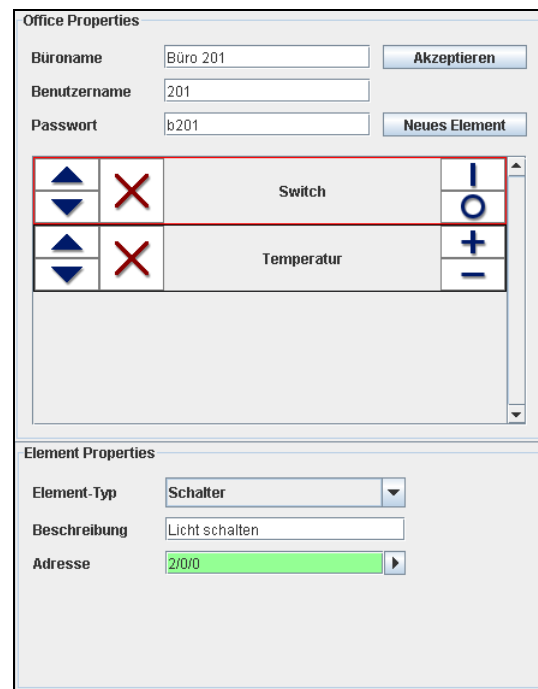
Office Properties

Büroname
Büro 201
Akzeptieren

Benutzername
201

Passwort
b201
Neues Element

Switch

Temperatur

Element Properties

Element-Typ
Schalter

Beschreibung
Licht schalten

Adresse
2/0/0